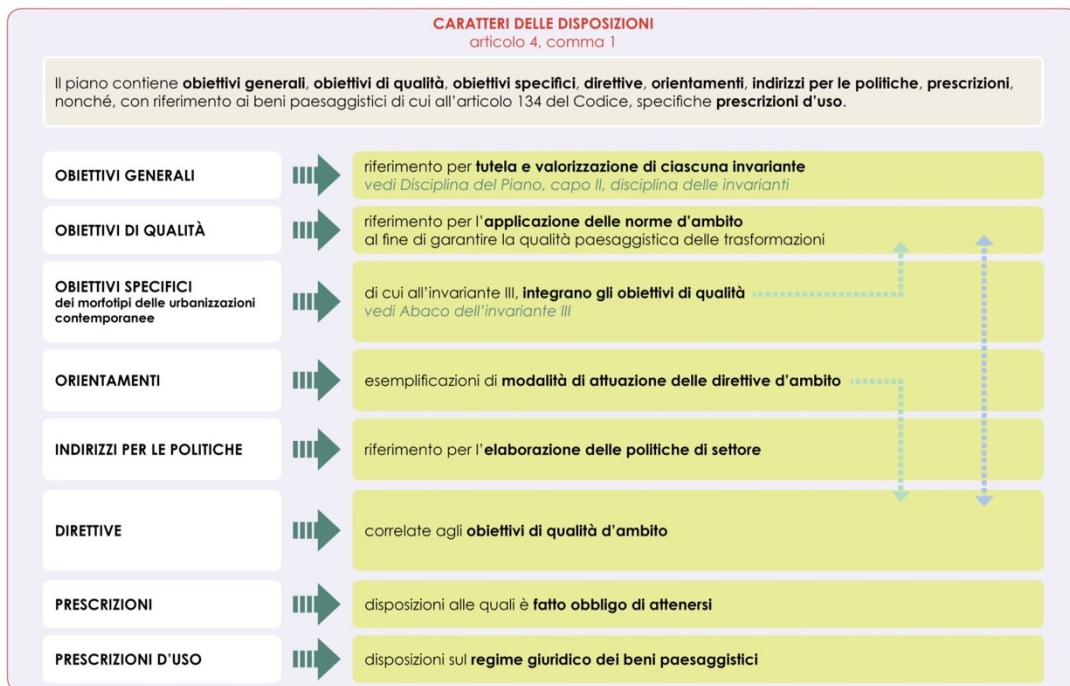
CARATTERI DELLE DISPOSIZIONI
articolo 4, comma 1

Il piano contiene obiettivi generali, obiettivi di qualità, obiettivi specifici, direttive, orientamenti, indirizzi per le politiche, prescrizioni, nonché, con riferimento ai beni paesaggistici di cui all'articolo 134 del Codice, specifiche prescrizioni d'uso.

OBIETTIVI GENERALI

riferimento per tutela e valorizzazione di ciascuna invariante
vedi Disciplina del Piano, capo II, disciplina delle invarianti

OBIETTIVI DI QUALITÀ

riferimento per l'applicazione delle norme d'ambito
al fine di garantire la qualità paesaggistica delle trasformazioni

OBIETTIVI SPECIFICI
dei morfotipi delle urbanizzazioni contemporanee

di cui all'invariante III, integrano gli obiettivi di qualità
vedi Abaco dell'invariante III

ORIENTAMENTI

esemplificazioni di modalità di attuazione delle direttive d'ambito

INDIRIZZI PER LE POLITICHE

riferimento per l'elaborazione delle politiche di settore

DIRETTIVE

correlate agli obiettivi di qualità d'ambito

PRESCRIZIONI

disposizioni alle quali è fatto obbligo di attenersi

PRESCRIZIONI D'USO

disposizioni sul regime giuridico dei beni paesaggistici